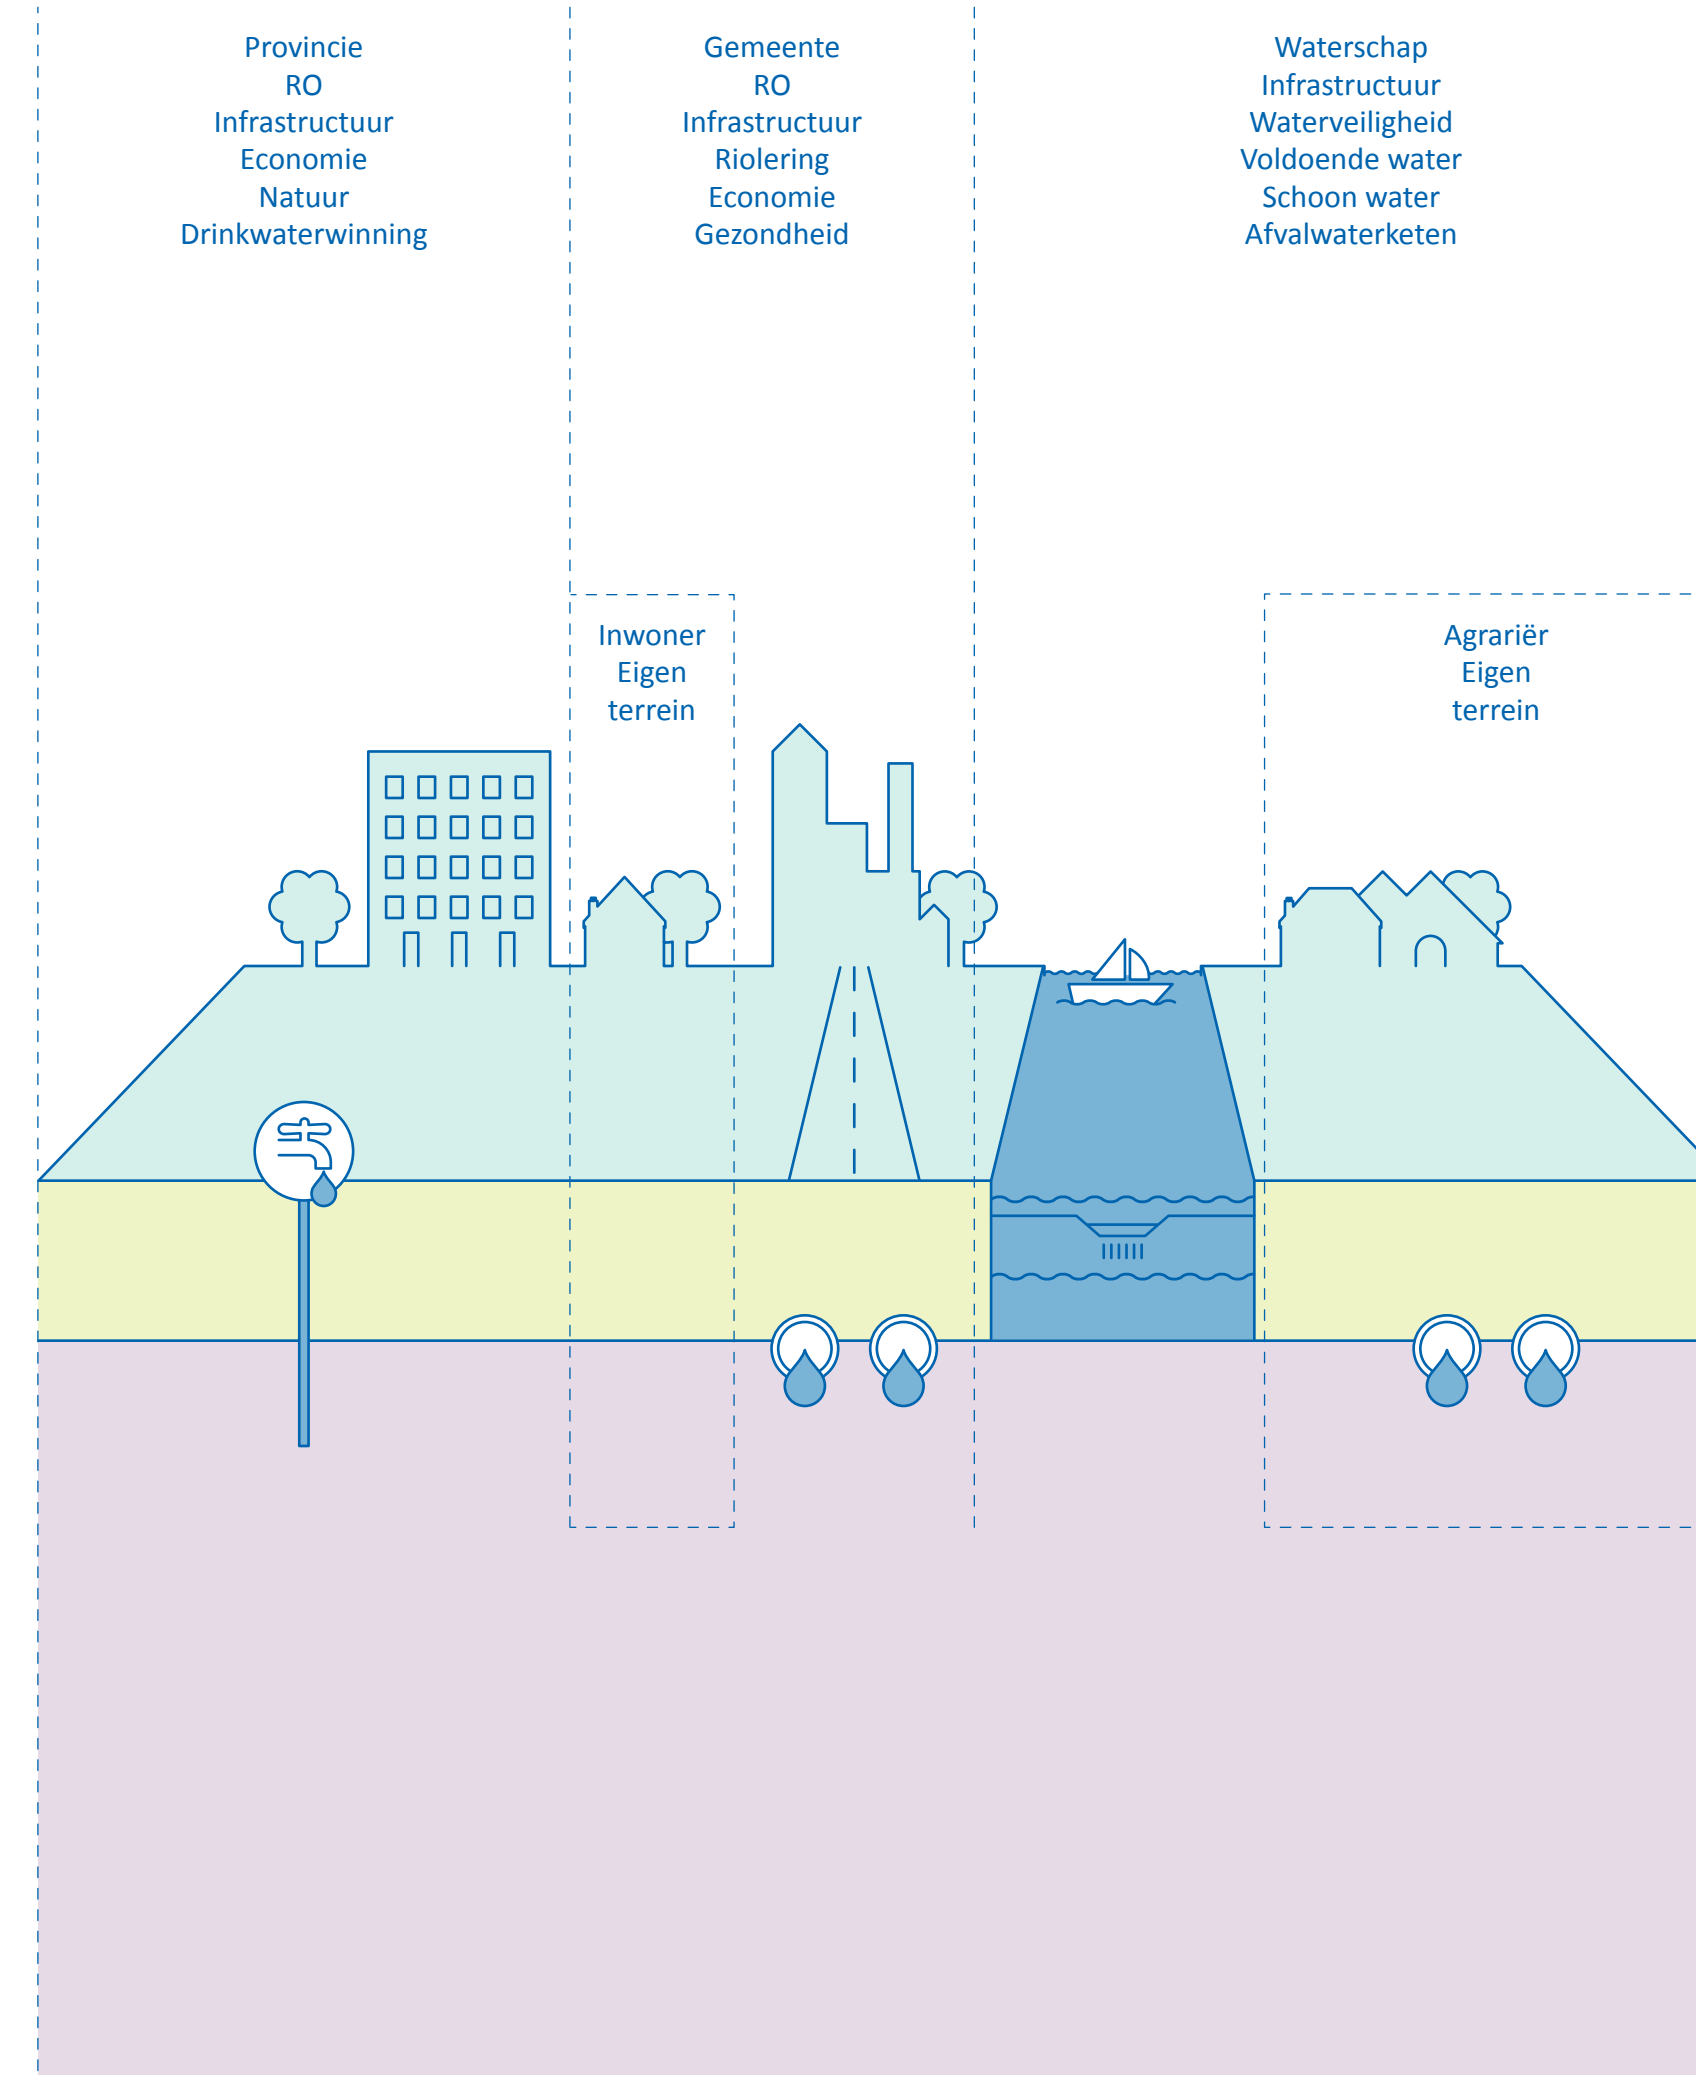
Provincie
RO
Infrastructuur
Economie
Natuur
Drinkwaterwinning

Gemeente
RO
Infrastructuur
Riolering
Economie
Gezondheid

Waterschap
Infrastructuur
Waterveiligheid
Voldoende water
Schoon water
Afvalwaterketen

Inwoner
Eigen
terrein

Agrariër
Eigen
terrein